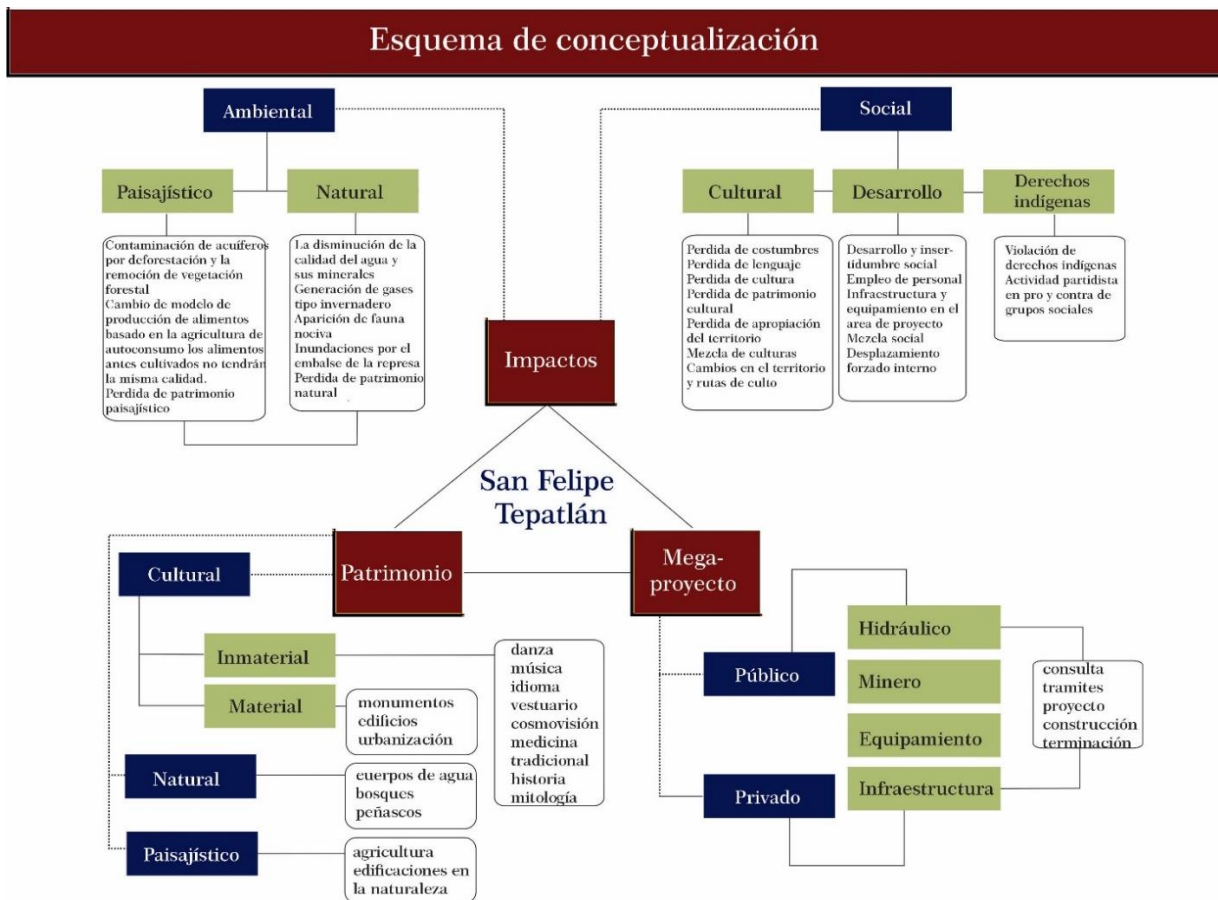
Esquema de conceptualización

Ambiental

Paisajístico

Natural

Contaminación de acuíferos por deforestación y la remoción de vegetación forestal
Cambio de modelo de producción de alimentos basado en la agricultura de autoconsumo los alimentos antes cultivados no tendrán la misma calidad.
Perdida de patrimonio paisajístico

La disminución de la calidad del agua y sus minerales
Generación de gases tipo invernadero
Aparición de fauna nociva
Inundaciones por el embalse de la represa
Perdida de patrimonio natural

Social

Cultural

Desarrollo

Derechos indígenas

Perdida de costumbres
Perdida de lenguaje
Perdida de cultura
Perdida de patrimonio cultural
Perdida de apropiación del territorio
Mezcla de culturas
Cambios en el territorio y rutas de culto

Desarrollo y insertidumbre social
Empleo de personal
Infraestructura y equipamiento en el area de proyecto
Mezcla social
Desplazamiento forzado interno

Violación de derechos indígenas
Actividad partidista en pro y contra de grupos sociales

Impactos

San Felipe Tepatlán

Patrimonio

Mega-proyecto

Cultural

Inmaterial

Material

monumentos
edificios
urbanización

danza
música
idioma
vestuario
cosmovisión
medicina tradicional
historia
mitología

Natural

cuerpos de agua
bosques
peñascos

Paisajístico

agricultura
edificaciones en la naturaleza

Público

Privado

Hidráulico

Minero

Equipamiento

Infraestructura

consulta
tramites
proyecto
construcción
terminación